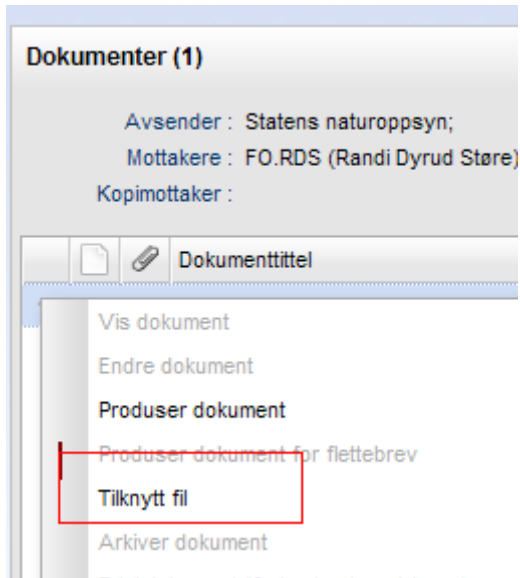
Dokumenter (1)

Avsender : Statens naturoppsyn;
Mottakere : FO.RDS (Randi Dyrud Støre)
Kopimottaker :

Dokumenttittel

Vis dokument
Endre dokument
Produser dokument
Produser dokument for flettebrev
Tilknytt fil
Arkiver dokument
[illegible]